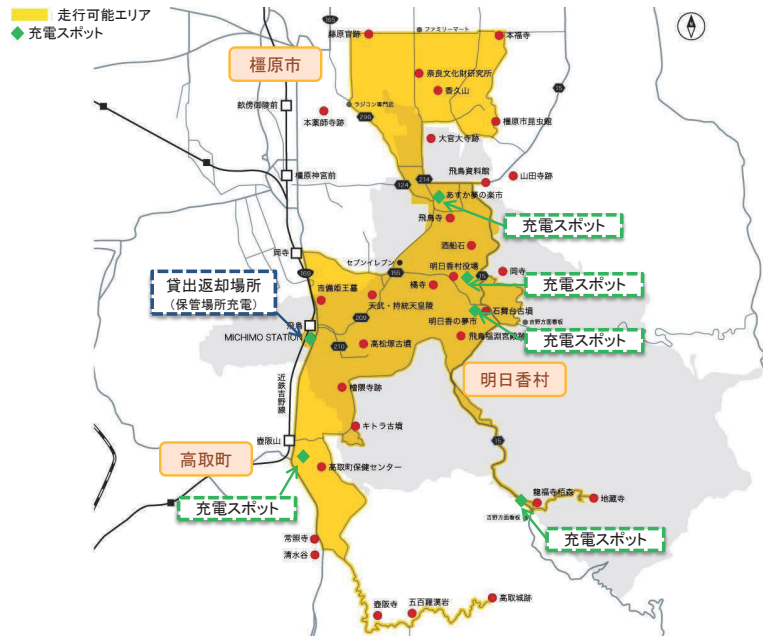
走行可能エリア
充電スポット

橿原市

165
藤原宮跡
ファミリーマート
本薬師寺跡
奈良文化財研究所
香久山
ラジコン専門店
畝傍御陵前
本薬師寺跡
大官大寺跡
橿原市昆虫館
橿原神宮前
飛鳥資料館
山田寺跡
124
214
あすか夢の楽市
充電スポット
飛鳥寺
岡寺
酒船石
セブンイレブン
明日香村役場
岡寺
15
充電スポット
貸出返却場所
(保管場所充電)
吉備姫王墓
橘寺
天武・持統天皇陵
石舞台古墳
明日香の夢市
飛鳥稲淵宮殿跡
充電スポット
飛鳥
MICHIMO STATION
209
210
高松塚古墳
明日香村
近鉄吉野線
檜隈寺跡
キトラ古墳
壺阪山
高取町
高取町保健センター
15
竜福寺栢森
地蔵寺
吉野方面看板
充電スポット
充電スポット
常照寺
清水谷
壺阪寺
五百羅漢岩
高取城跡